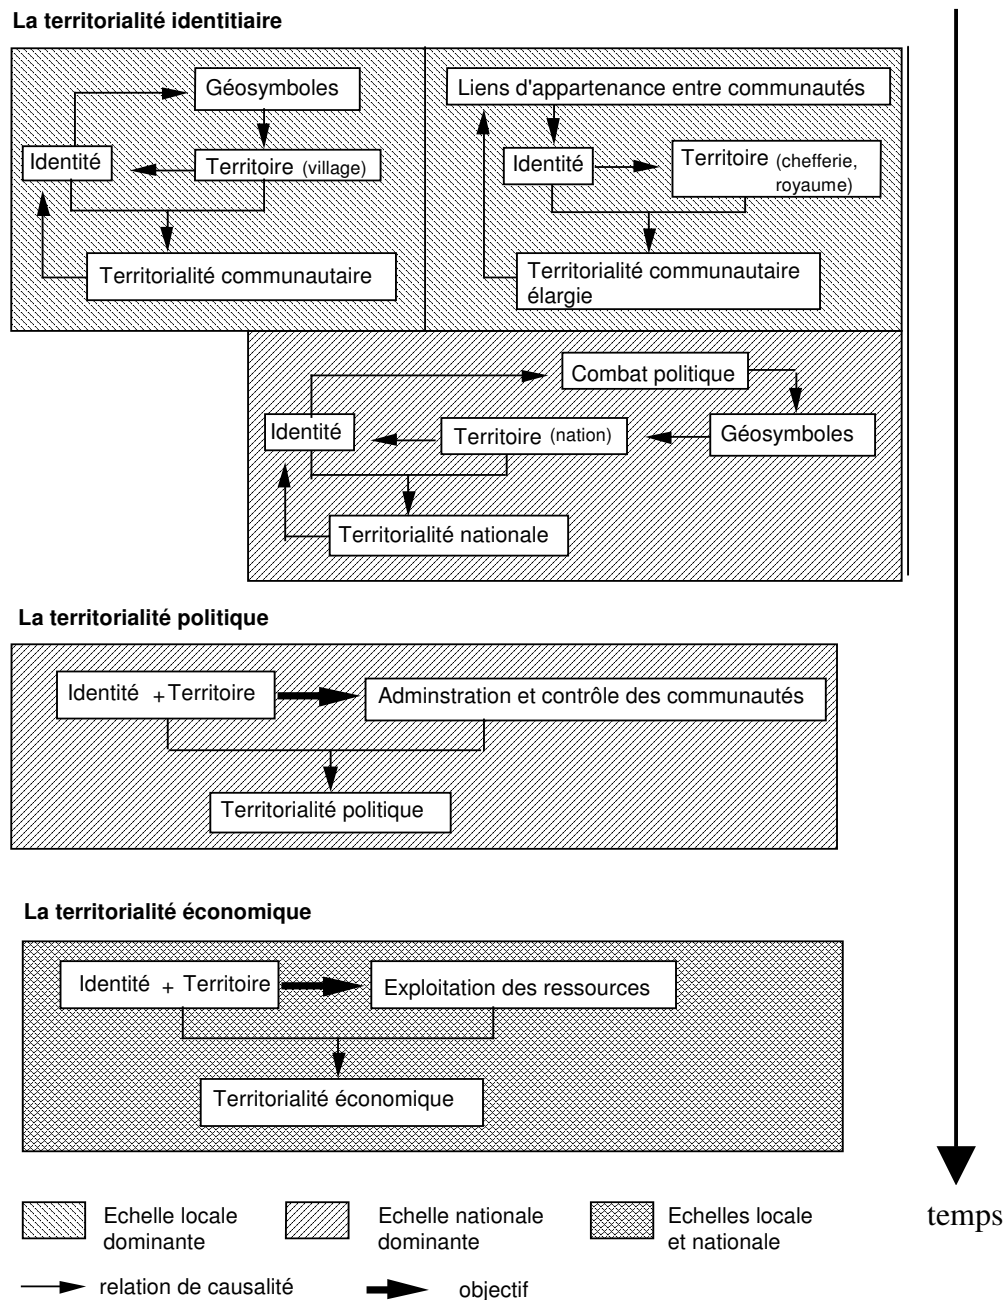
La territorialité identitiaire

Géosymboles

Identité

Territoire (village)

Territorialité communautaire

Liens d'appartenance entre communautés

Identité

Territoire (chefferie, royaume)

Territorialité communautaire élargie

Combat politique

Identité

Territoire (nation)

Géosymboles

Territorialité nationale

La territorialité politique

Identité + Territoire

Adminstration et contrôle des communautés

Territorialité politique

La territorialité économique

Identité + Territoire

Exploitation des ressources

Territorialité économique

Echelle locale dominante

Echelle nationale dominante

Echelles locale et nationale

temps

relation de causalité

objectif